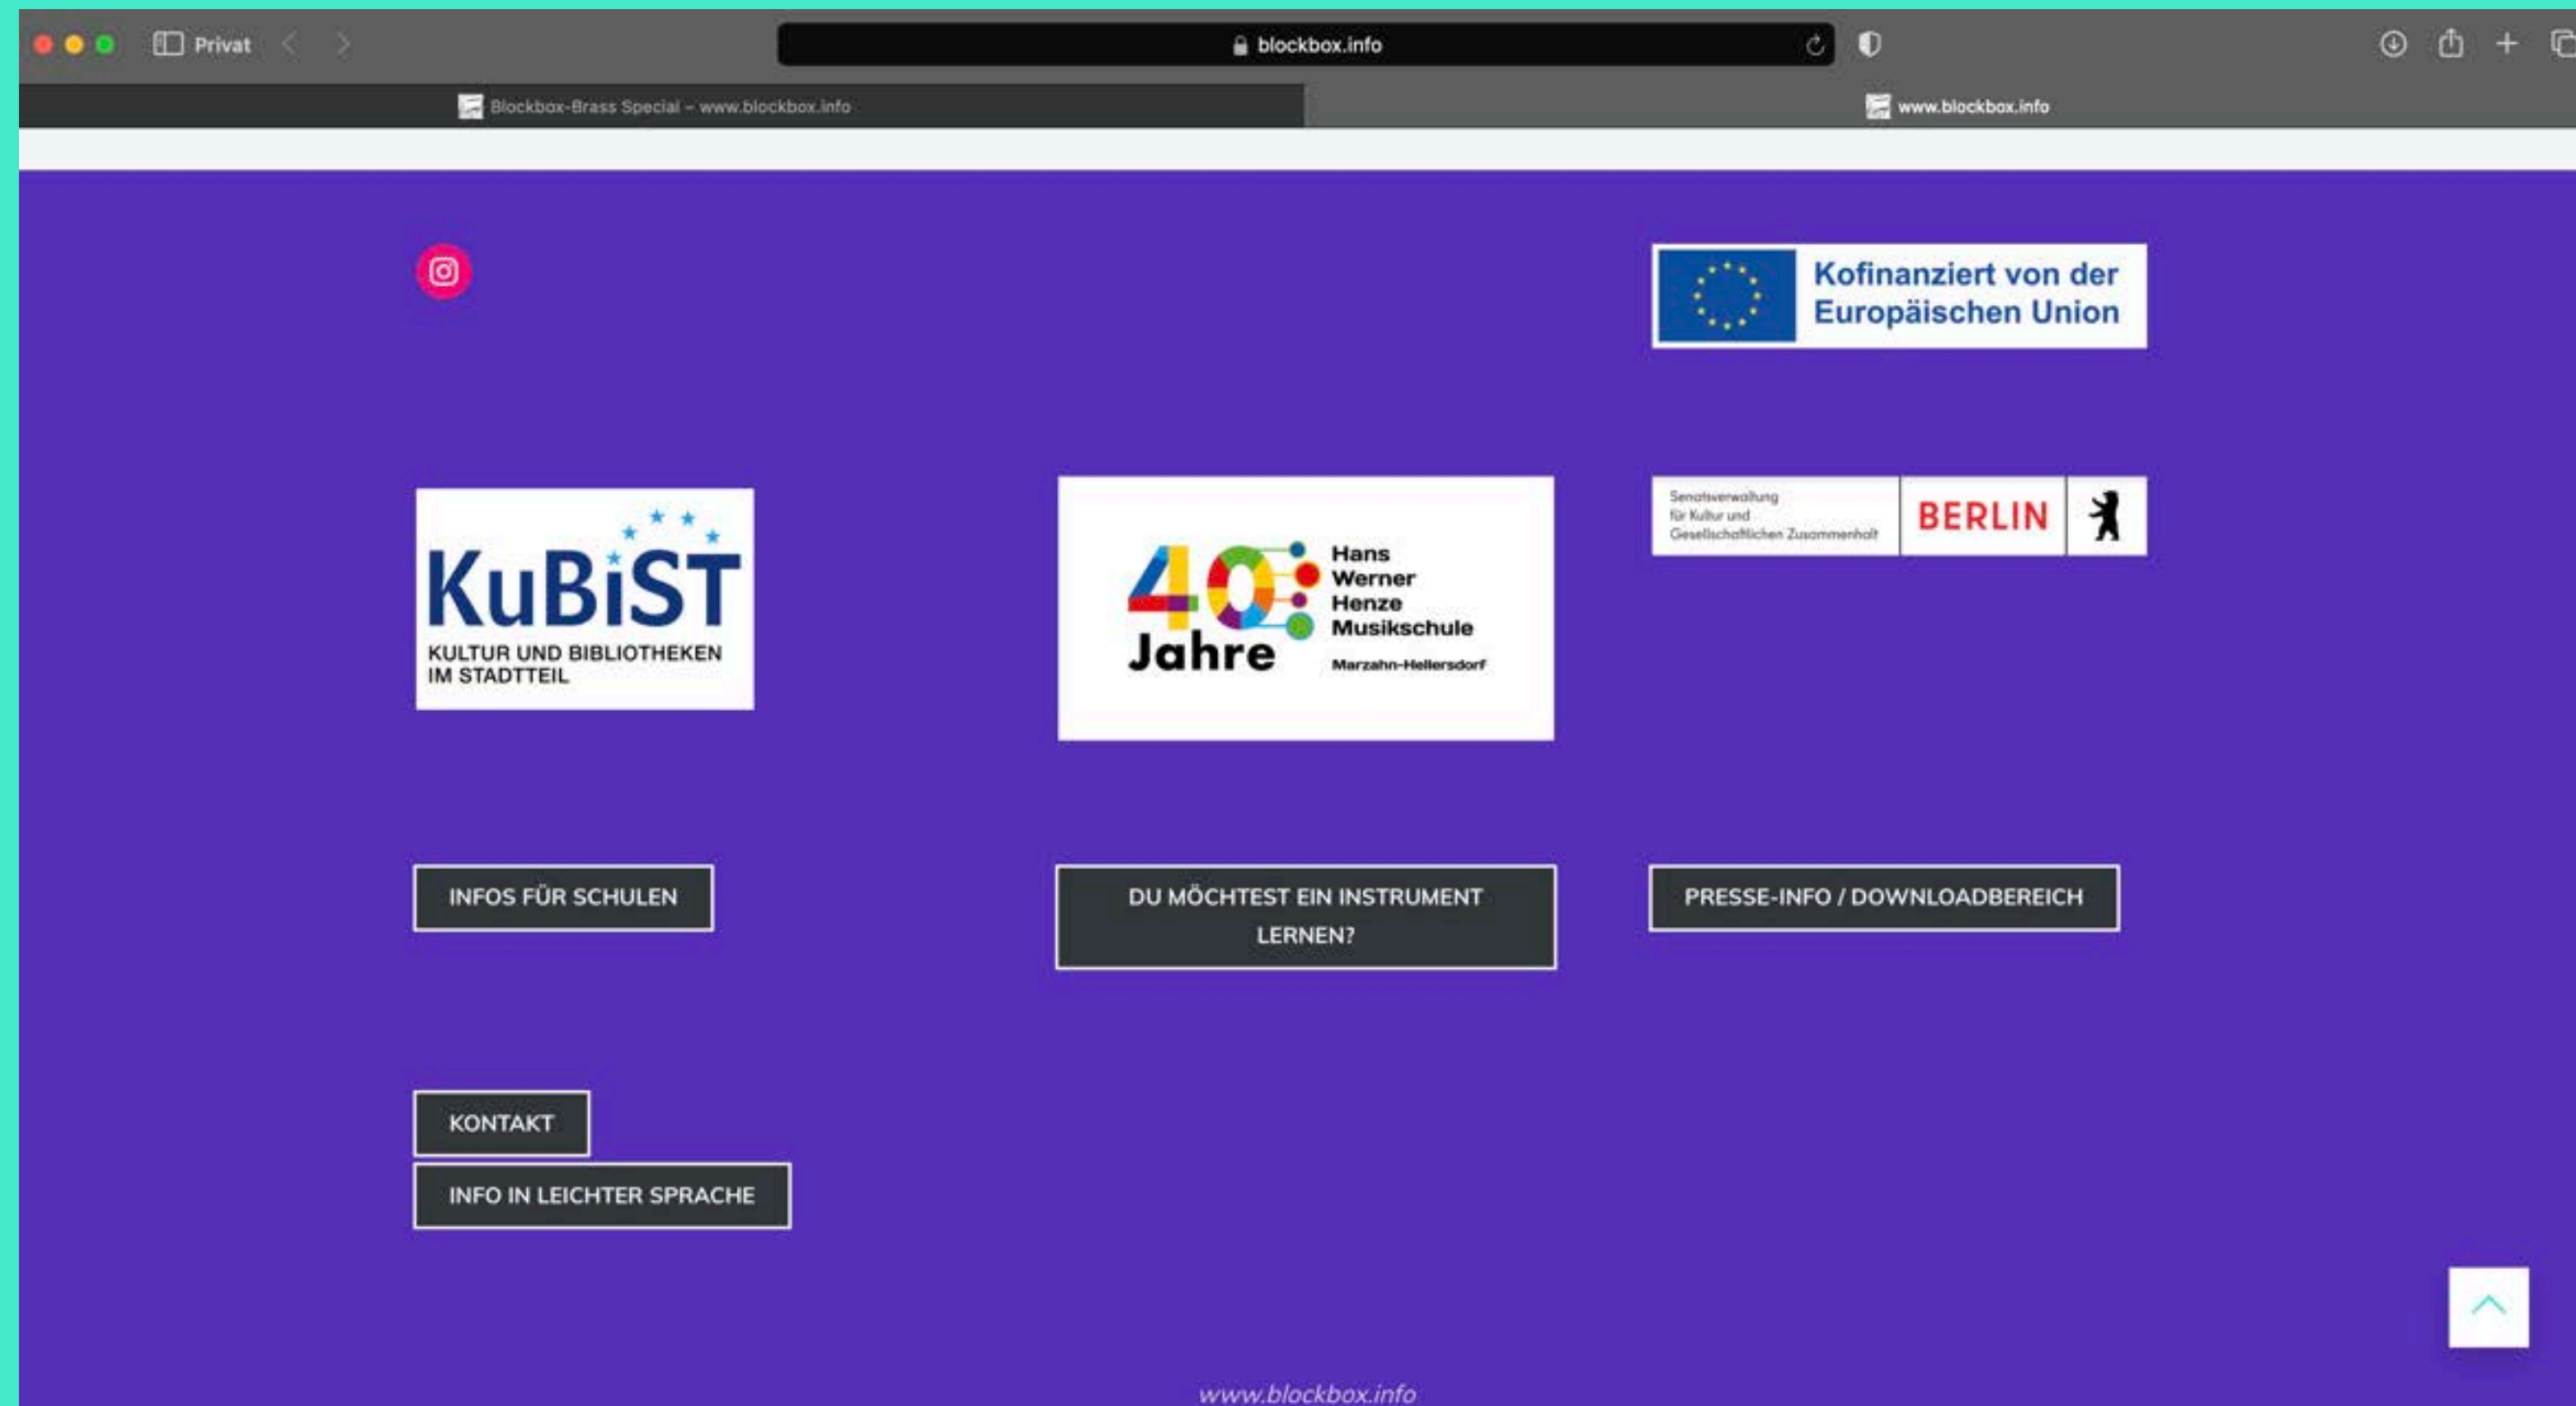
Privat

blockbox.info

Blockbox-Brass Special – www.blockbox.info

www.blockbox.info

Kofinanziert von der Europäischen Union

KuBiST
KULTUR UND BIBLIOTHEKEN IM STADTTEIL

40 Jahre
Hans Werner Henze Musikschule
Marzahn-Hellersdorf

Senatsverwaltung für Kultur und Gesellschaftlichen Zusammenhalt
BERLIN

INFOS FÜR SCHULEN

DU MÖCHTEST EIN INSTRUMENT LERNEN?

PRESSE-INFO / DOWNLOADBEREICH

KONTAKT

INFO IN LEICHTER SPRACHE

www.blockbox.info